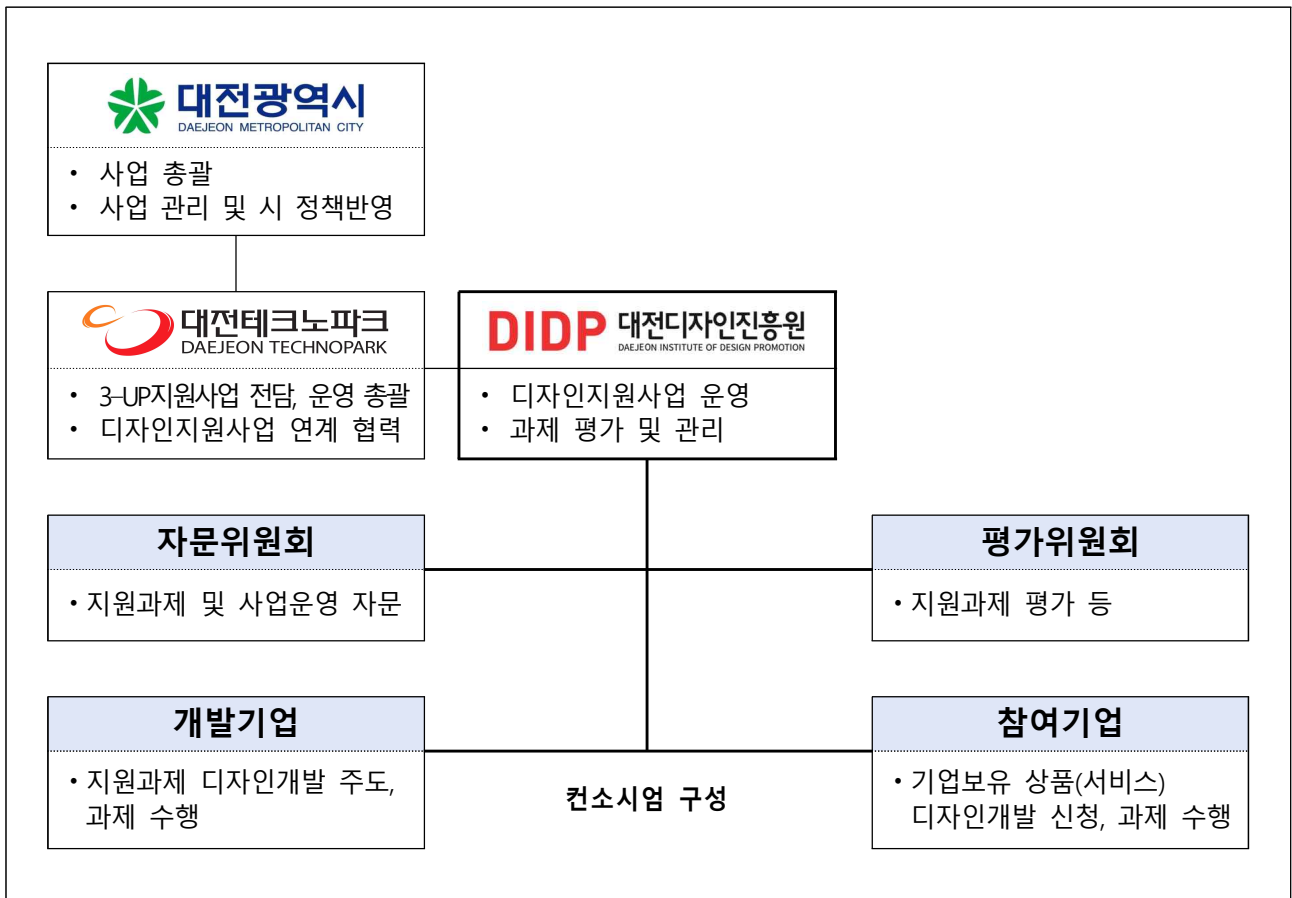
대전광역시
DAEJEON METROPOLITAN CITY

• 사업 총괄
• 사업 관리 및 시 정책반영

대전테크노파크
DAEJEON TECHNOPARK

• 3-UP지원사업 전담, 운영 총괄
• 디자인지원사업 연계 협력

DIDP 대전디자인진흥원
DAEJEON INSTITUTE OF DESIGN PROMOTION

• 디자인지원사업 운영
• 과제 평가 및 관리

자문위원회

• 지원과제 및 사업운영 자문

평가위원회

• 지원과제 평가 등

개발기업

• 지원과제 디자인개발 주도, 과제 수행

참여기업

• 기업보유 상품(서비스) 디자인개발 신청, 과제 수행

컨소시엄 구성